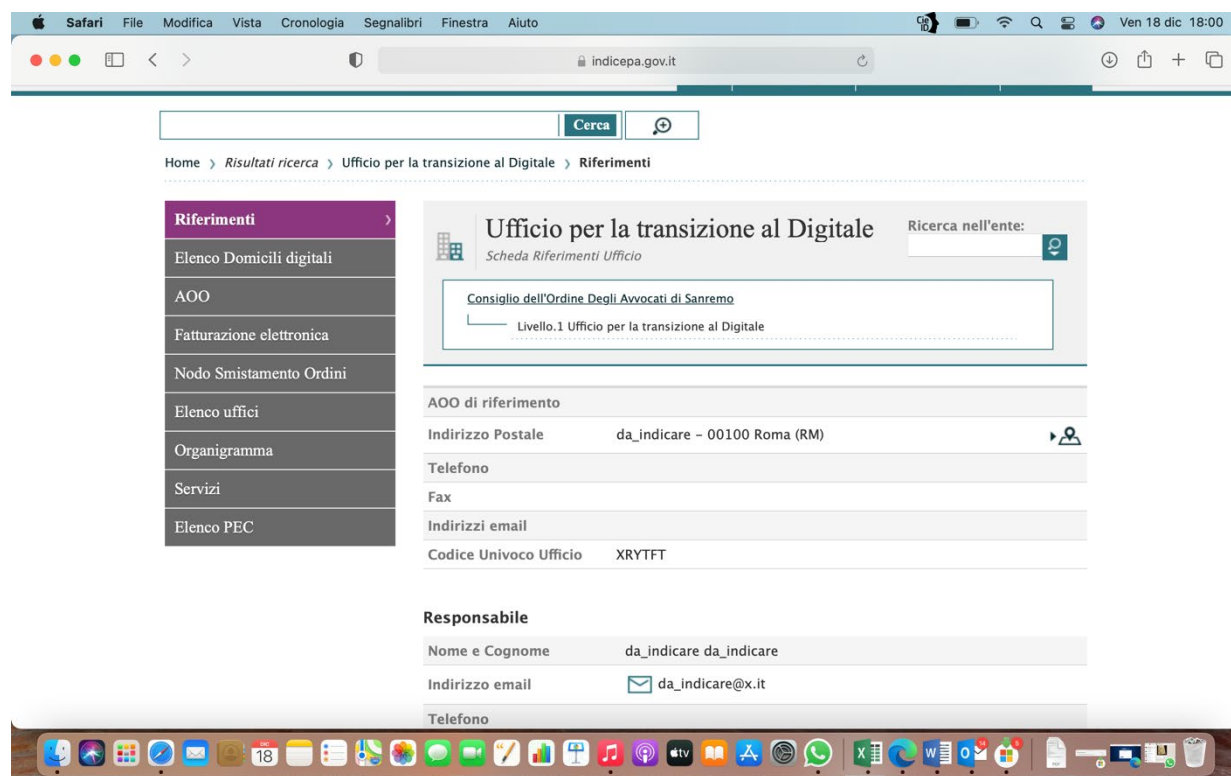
Safari File Modifica Vista Cronologia Segnalibri Finestra Aiuto

Ven 18 dic 18:00

indicepa.gov.it

Cerca

Home › Risultati ricerca › Ufficio per la transizione al Digitale › Riferimenti

Riferimenti
Elenco Domicili digitali
AOO
Fatturazione elettronica
Nodo Smistamento Ordini
Elenco uffici
Organigramma
Servizi
Elenco PEC

Ufficio per la transizione al Digitale
Scheda Riferimenti Ufficio

Ricerca nell'ente:

Consiglio dell'Ordine Degli Avvocati di Sanremo
Livello.1 Ufficio per la transizione al Digitale

| AOO di riferimento | |
|---|---|
| Indirizzo Postale | da_indicare - 00100 Roma (RM) |
| Telefono | |
| Fax | |
| Indirizzi email | |
| Codice Univoco Ufficio | XRYTFT |

Responsabile

| Nome e Cognome | da_indicare da_indicare |
|---|---|
| Indirizzo email | da_indicare@x.it |
| Telefono | |

18